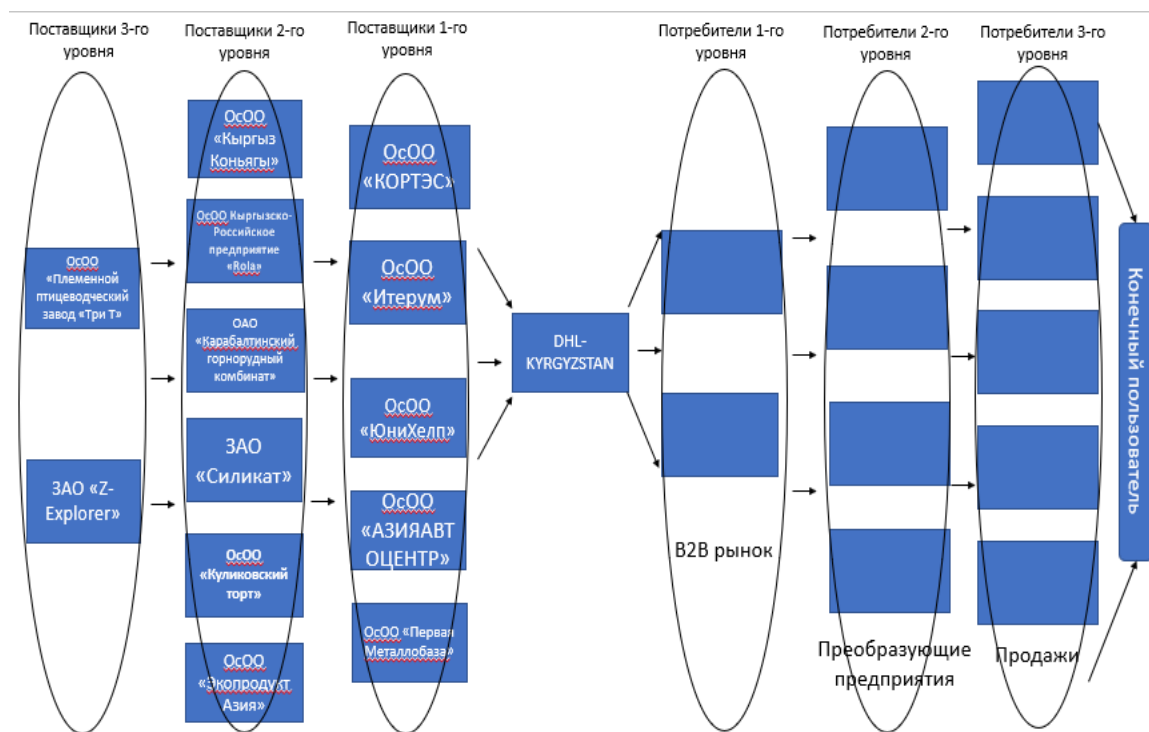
Поставщики 3-го уровня

Поставщики 2-го уровня

Поставщики 1-го уровня

Потребители 1-го уровня

Потребители 2-го уровня

Потребители 3-го уровня

ОсОО «Племенной птицеводческий завод «Три Т»

ЗАО «Z-Explorer»

ОсОО «Кыргыз Коньягы»

ОсОО Кыргызско-Российское предприятие «Rola»

ОАО «Карабалтинский горнорудный комбинат»

ЗАО «Силикат»

ОсОО «Куликовский торт»

ОсОО «Экопродукт Азия»

ОсОО «КОРТЭС»

ОсОО «Итерум»

ОсОО «ЮниХелп»

ОсОО «АЗИЯАВТОЦЕНТР»

ОсОО «Первая Металлобаза»

DHL-KYRGYZSTAN

B2B рынок

Преобразующие предприятия

Продажи

Конечный пользователь